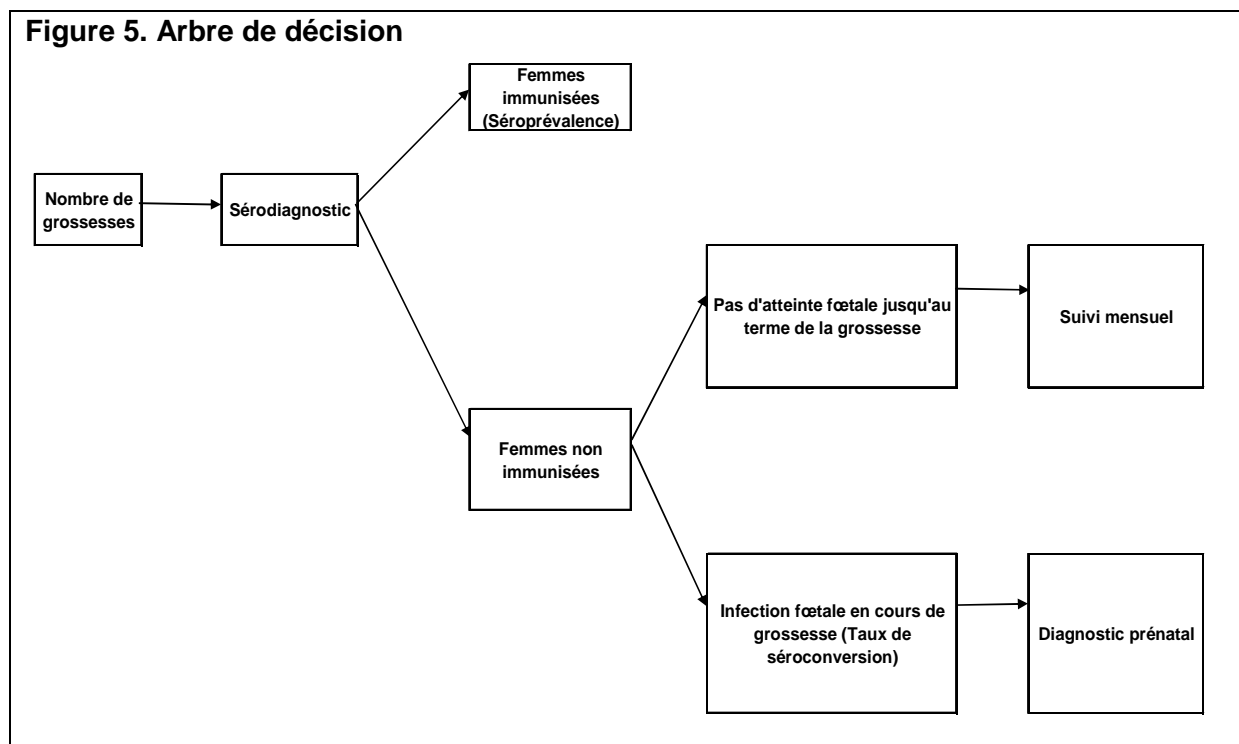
Figure 5. Arbre de décision

Femmes immunisées (Séroprévalence)

Nombre de grossesses

Sérodiagnostic

Pas d'atteinte fœtale jusqu'au terme de la grossesse

Suivi mensuel

Femmes non immunisées

Infection fœtale en cours de grossesse (Taux de séroconversion)

Diagnostic prénatal